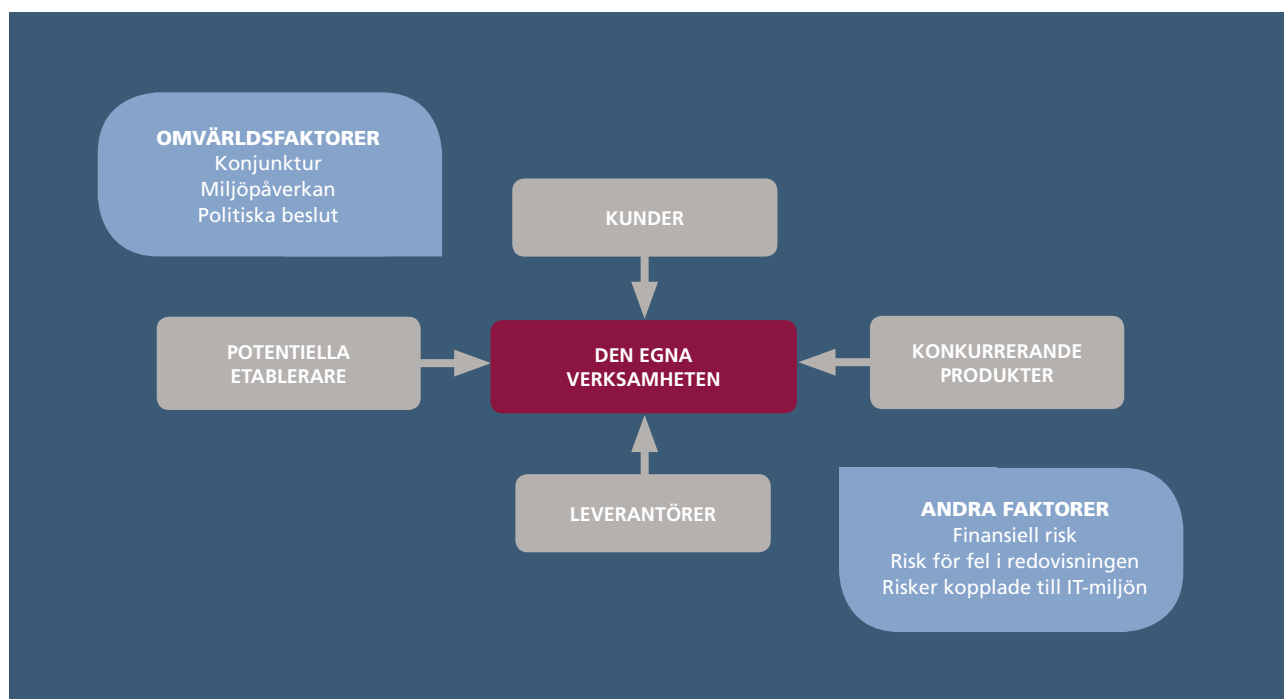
OMVÄRLDSFAKTORER
Konjunktur
Miljöpåverkan
Politiska beslut

KUNDER

POTENTIELLA ETABLERARE

DEN EGNA VERKSAMHETEN

KONKURRERANDE PRODUKTER

LEVERANTÖRER

ANDRA FAKTORER
Finansiell risk
Risk för fel i redovisningen
Risker kopplade till IT-miljön